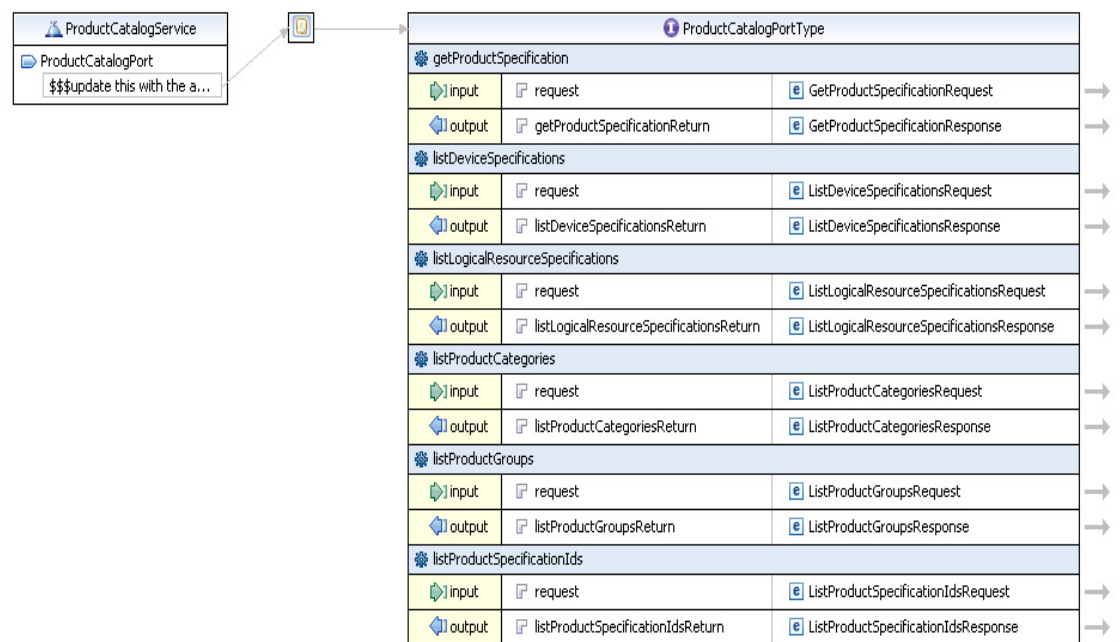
ProductCatalogService

ProductCatalogPort

$$$update this with the a...

ProductCatalogPortType

getProductSpecification

| | | |
|---|---|---|
| input | request | GetProductSpecificationRequest |
| output | getProductSpecificationReturn | GetProductSpecificationResponse |

listDeviceSpecifications

| | | |
|---|---|---|
| input | request | ListDeviceSpecificationsRequest |
| output | listDeviceSpecificationsReturn | ListDeviceSpecificationsResponse |

listLogicalResourceSpecifications

| | | |
|---|---|---|
| input | request | ListLogicalResourceSpecificationsRequest |
| output | listLogicalResourceSpecificationsReturn | ListLogicalResourceSpecificationsResponse |

listProductCategories

| | | |
|---|---|---|
| input | request | ListProductCategoriesRequest |
| output | listProductCategoriesReturn | ListProductCategoriesResponse |

listProductGroups

| | | |
|---|---|---|
| input | request | ListProductGroupsRequest |
| output | listProductGroupsReturn | ListProductGroupsResponse |

listProductSpecificationIds

| | | |
|---|---|---|
| input | request | ListProductSpecificationIdsRequest |
| output | listProductSpecificationIdsReturn | ListProductSpecificationIdsResponse |